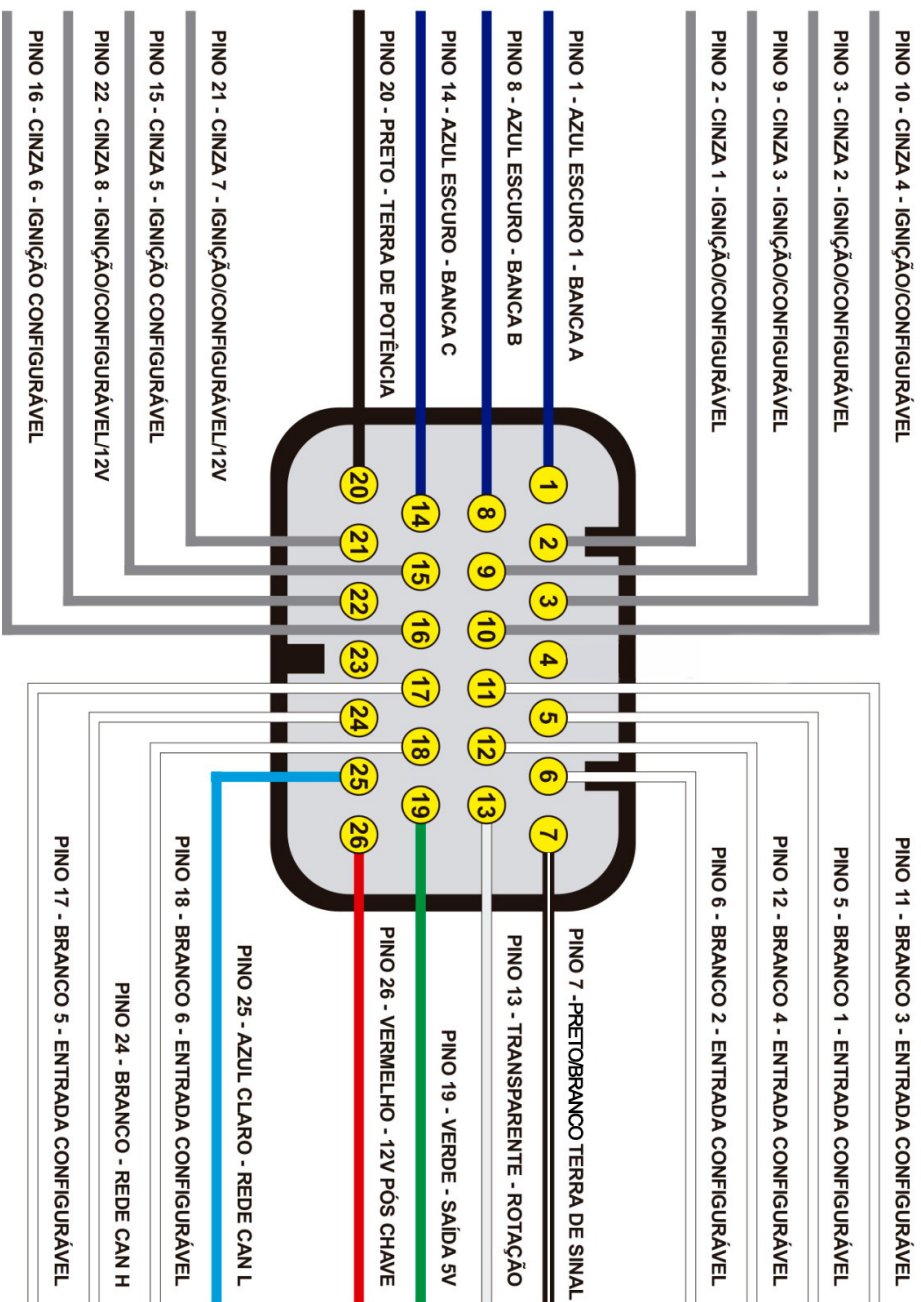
PINO 10 - CINZA 4 - IGNIÇÃO/CONFIGURÁVEL

PINO 3 - CINZA 2 - IGNIÇÃO/CONFIGURÁVEL

PINO 9 - CINZA 3 - IGNIÇÃO/CONFIGURÁVEL

PINO 2 - CINZA 1 - IGNIÇÃO/CONFIGURÁVEL

PINO 1 - AZUL ESCURO 1 - BANCA A

PINO 8 - AZUL ESCURO - BANCA B

PINO 14 - AZUL ESCURO - BANCA C

PINO 20 - PRETO - TERRA DE POTÊNCIA

PINO 21 - CINZA 7 - IGNIÇÃO/CONFIGURÁVEL/12V

PINO 15 - CINZA 5 - IGNIÇÃO CONFIGURÁVEL

PINO 22 - CINZA 8 - IGNIÇÃO/CONFIGURÁVEL/12V

PINO 16 - CINZA 6 - IGNIÇÃO CONFIGURÁVEL

1 2 3 4 5 6 7 8 9 10 11 12 13 14 15 16 17 18 19 20 21 22 23 24 25 26

PINO 11 - BRANCO 3 - ENTRADA CONFIGURÁVEL

PINO 5 - BRANCO 1 - ENTRADA CONFIGURÁVEL

PINO 12 - BRANCO 4 - ENTRADA CONFIGURÁVEL

PINO 6 - BRANCO 2 - ENTRADA CONFIGURÁVEL

PINO 7 - PRETO/BRANCO TERRA DE SINAL

PINO 13 - TRANSPARENTE - ROTAÇÃO

PINO 19 - VERDE - SAÍDA 5V

PINO 26 - VERMELHO - 12V PÓS CHAVE

PINO 25 - AZUL CLARO - REDE CAN L

PINO 18 - BRANCO 6 - ENTRADA CONFIGURÁVEL

PINO 24 - BRANCO - REDE CAN H

PINO 17 - BRANCO 5 - ENTRADA CONFIGURÁVEL